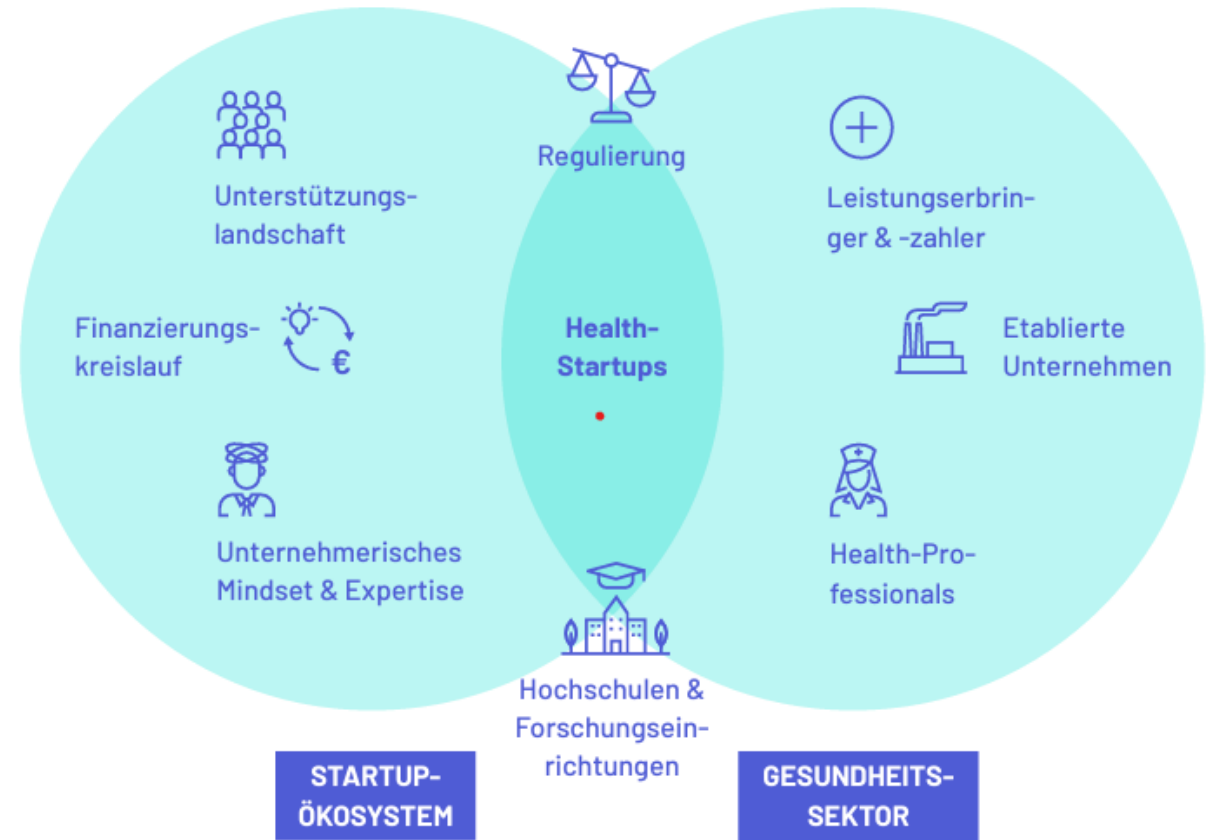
Regulierung

Unterstützungslandschaft

Leistungserbringer & -zahler

Finanzierungskreislauf

€

Health-Startups

Etablierte Unternehmen

Unternehmerisches Mindset & Expertise

Health-Professionals

Hochschulen & Forschungseinrichtungen

STARTUP-ÖKOSYSTEM

GESUNDHEITS-SEKTOR